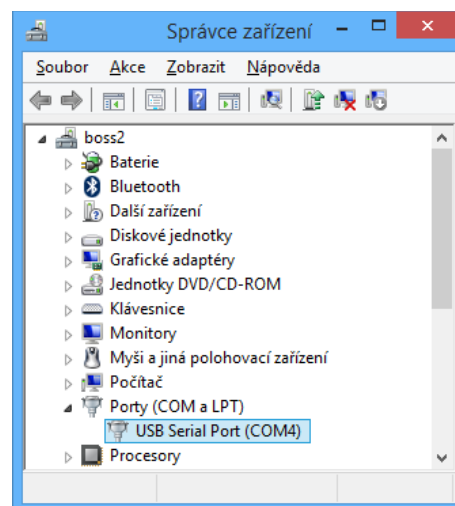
Správce zařízení

Soubor Akce Zobrazit Nápověda

boss2
Baterie
Bluetooth
Další zařízení
Diskové jednotky
Grafické adaptéry
Jednotky DVD/CD-ROM
Klávesnice
Monitory
Myši a jiná polohovací zařízení
Počítač
Porty (COM a LPT)
USB Serial Port (COM4)
Procesory